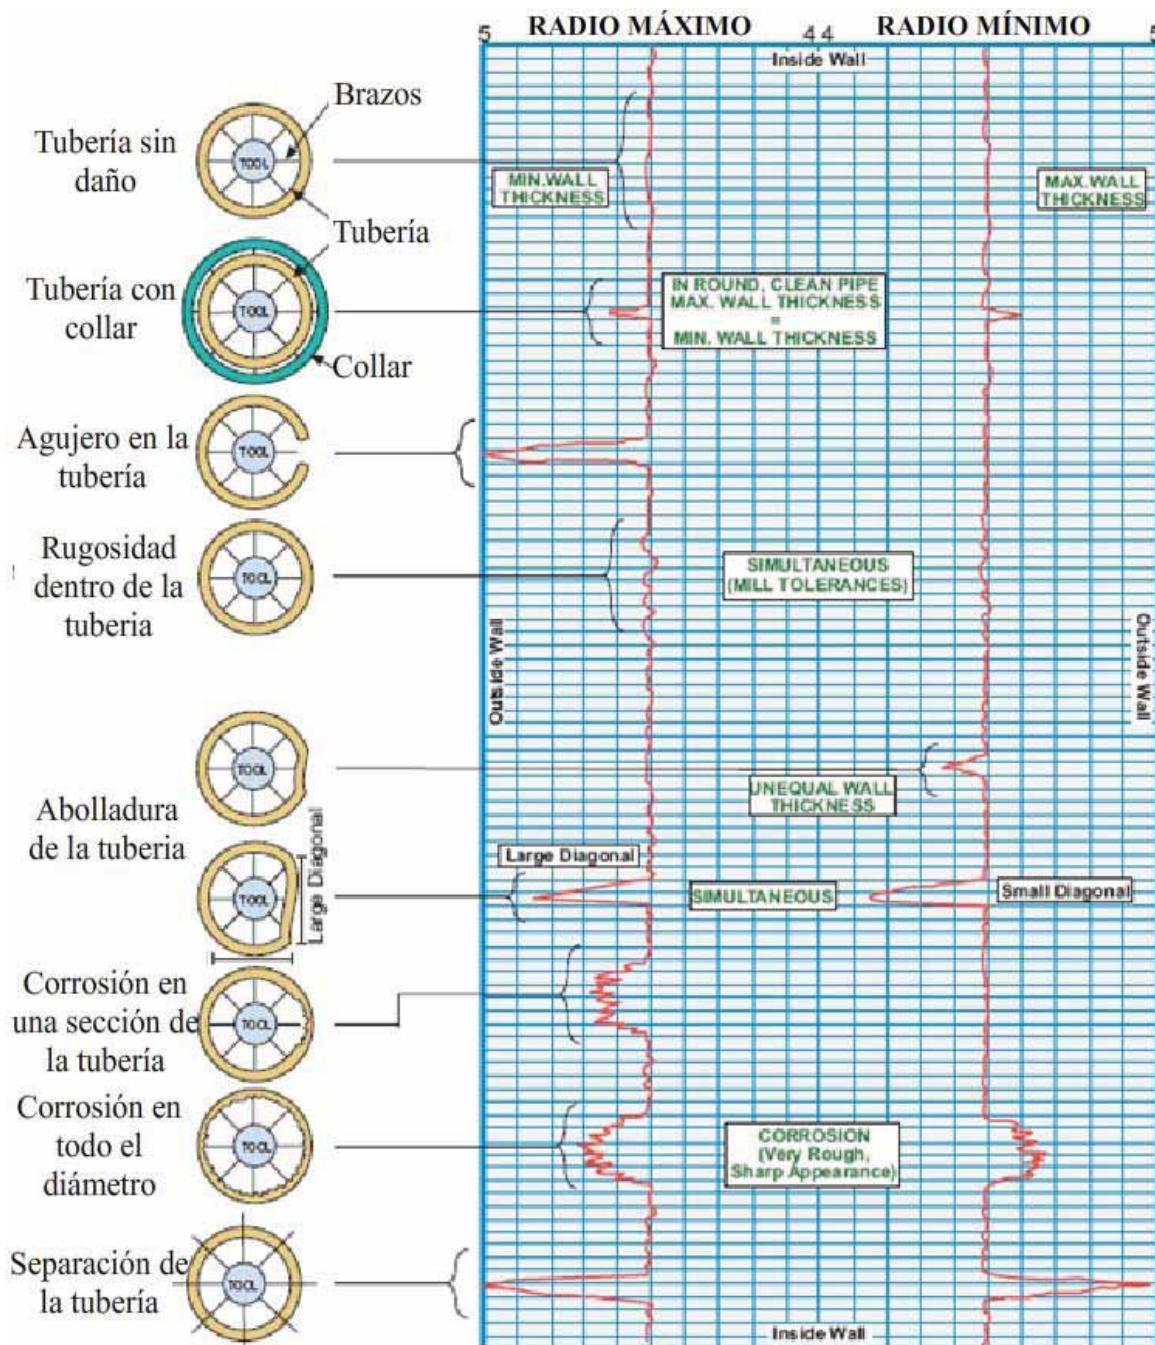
5 RADIO MÁXIMO 4 4 RADIO MÍNIMO 5

Inside Wall

Brazos

Tubería sin daño

TOOL

Tubería

MIN. WALL THICKNESS

MAX. WALL THICKNESS

Tubería con collar

TOOL

Collar

IN ROUND, CLEAN PIPE MAX. WALL THICKNESS = MIN. WALL THICKNESS

Agujero en la tubería

TOOL

Rugosidad dentro de la tuberia

TOOL

SIMULTANEOUS (MILL TOLERANCES)

Outside Wall

Outside Wall

TOOL

UNEQUAL WALL THICKNESS

Abolladura de la tuberia

Large Diagonal

TOOL

Large Diagonal

SIMULTANEOUS

Small Diagonal

Corrosión en una sección de la tubería

TOOL

Corrosión en todo el diámetro

TOOL

CORROSION (Very Rough, Sharp Appearance)

Separación de la tubería

TOOL

Inside Wall